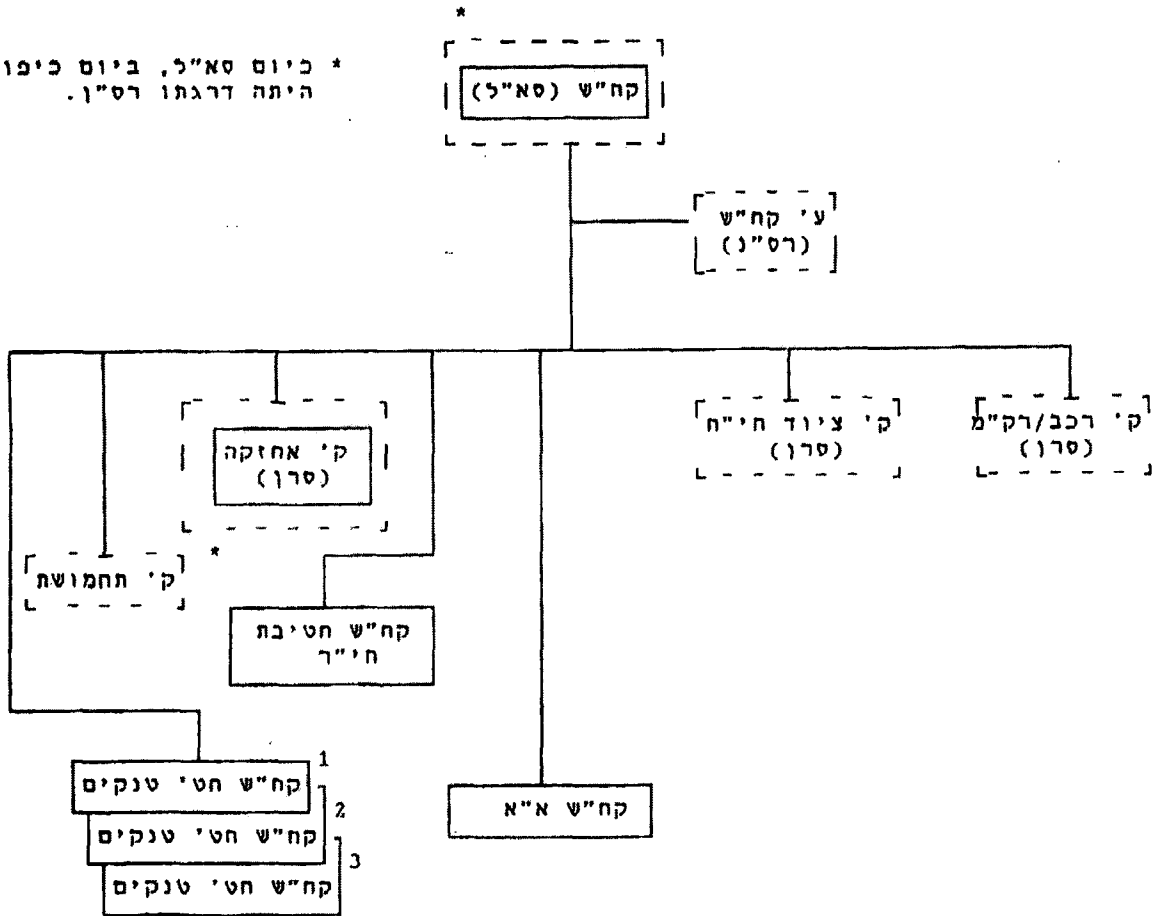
* כיום סא"ל, ביום כיפור היתה דרגתו רס"ן.

*
קח"ש (סא"ל)

ע' קח"ש (רס"ן)

ק' רכב/רקמ"מ (סרן)

ק' ציוד חי"ח (סרן)

ק' אחזקה (סרן)

*
ק' תחמושת

קח"ש חטיבת חי"ר

קח"ש א"א

1
קח"ש חט' טנקים
2
קח"ש חט' טנקים
3
קח"ש חט' טנקים